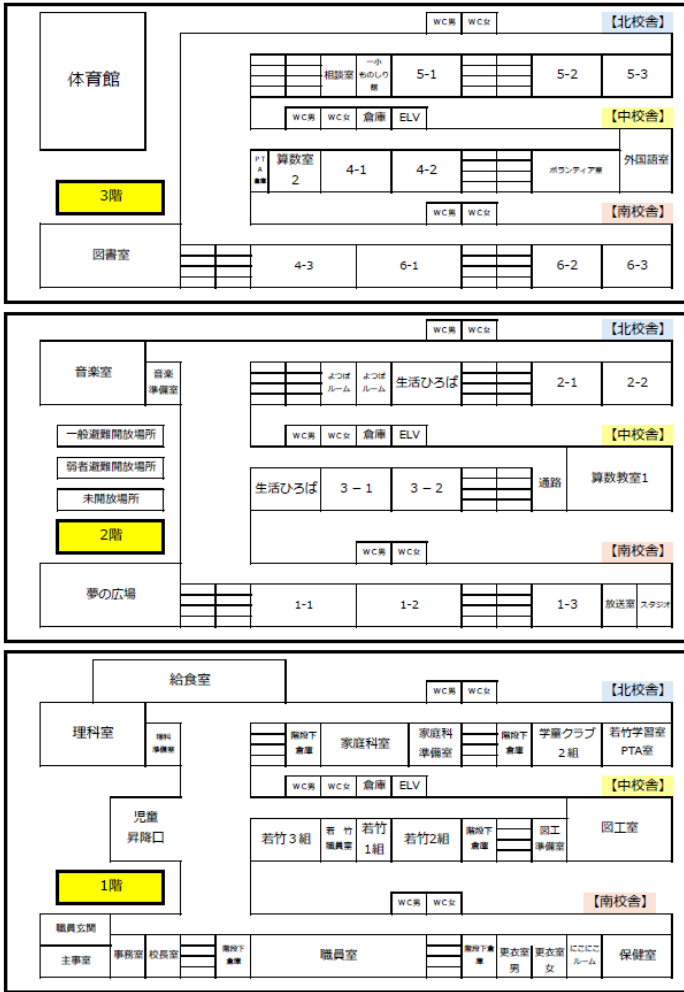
WC男 WC女 【北校舎】

体育館

相談室 一小ものしり館 5-1 5-2 5-3

WC男 WC女 倉庫 ELV 【中校舎】

PTA倉庫 算数室2 4-1 4-2 ボランティア室 外国語室

3階

WC男 WC女 【南校舎】

図書室 4-3 6-1 6-2 6-3

WC男 WC女 【北校舎】

音楽室 音楽準備室 よつばルーム よつばルーム 生活ひろば 2-1 2-2

一般避難開放場所

弱者避難開放場所

未開放場所

WC男 WC女 倉庫 ELV 【中校舎】

生活ひろば 3－1 3－2 通路 算数教室1

2階

WC男 WC女 【南校舎】

夢の広場 1-1 1-2 1-3 放送室 スタジオ

給食室

WC男 WC女 【北校舎】

理科室 理科準備室 階段下倉庫 家庭科室 家庭科準備室 階段下倉庫 学童クラブ2組 若竹学習室PTA室

WC男 WC女 倉庫 ELV 【中校舎】

児童昇降口 若竹3組 若竹職員室 若竹1組 若竹2組 階段下倉庫 図工準備室 図工室

1階

WC男 WC女 【南校舎】

職員玄関

主事室 事務室 校長室 階段下倉庫 職員室 階段下倉庫 更衣室男 更衣室女 にこにこルーム 保健室